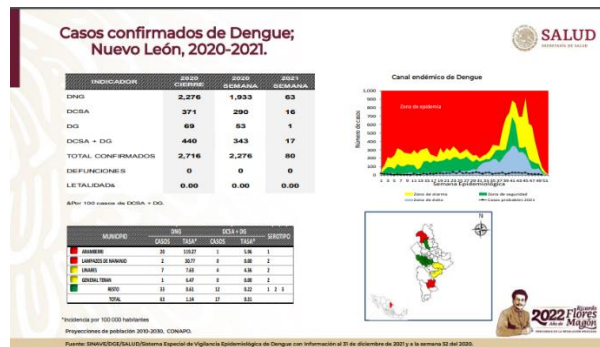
Casos confirmados de Dengue; Nuevo León, 2020-2021.

SALUD
SECRETARÍA DE SALUD

| INDICADOR | 2020 CIERRE | 2020 SEMANA | 2021 SEMANA |
|---|---|---|---|
| DNG | 2,276 | 1,933 | 63 |
| DCSA | 371 | 290 | 16 |
| DG | 69 | 53 | 1 |
| DCSA + DG | 440 | 343 | 17 |
| TOTAL CONFIRMADOS | 2,716 | 2,276 | 80 |
| DEFUNCIONES | 0 | 0 | 0 |
| LETALIDAD& | 0.00 | 0.00 | 0.00 |

&Por 100 casos de DCSA + DG.

Canal endémico de Dengue

Zona de epidemia

Número de casos

1,000
900
800
700
600
500
400
300
200
100
0

Semana Epidemiológica

Zona de alarma
Zona de seguridad
Zona de éxito
Casos probables 2021

| MUNICIPIO | DNG CASOS | DNG TASA* | DCSA + DG CASOS | DCSA + DG TASA* | SEROTIPO |
|---|---|---|---|---|---|
| ANAHUAC | 20 | 119.27 | 1 | 5.96 | 1 |
| LAMPAZOS DE NARANJO | 2 | 20.77 | 0 | 0.00 | 2 |
| LINARES | 7 | 7.63 | 4 | 4.36 | 2 |
| GENERAL TERAN | 1 | 6.47 | 0 | 0.00 | 2 |
| RESTO | 33 | 0.61 | 12 | 0.22 | 1 2 3 |
| TOTAL | 63 | 1.14 | 17 | 0.31 | |

*Incidencia por 100 000 habitantes

Proyecciones de población 2010-2030, CONAPO.

2022 Ricardo Flores Magón

Fuente: SINAVE/DGE/SALUD/Sistema Especial de Vigilancia Epidemiológica de Dengue con información al 31 de diciembre de 2021 y a la semana 52 del 2020.